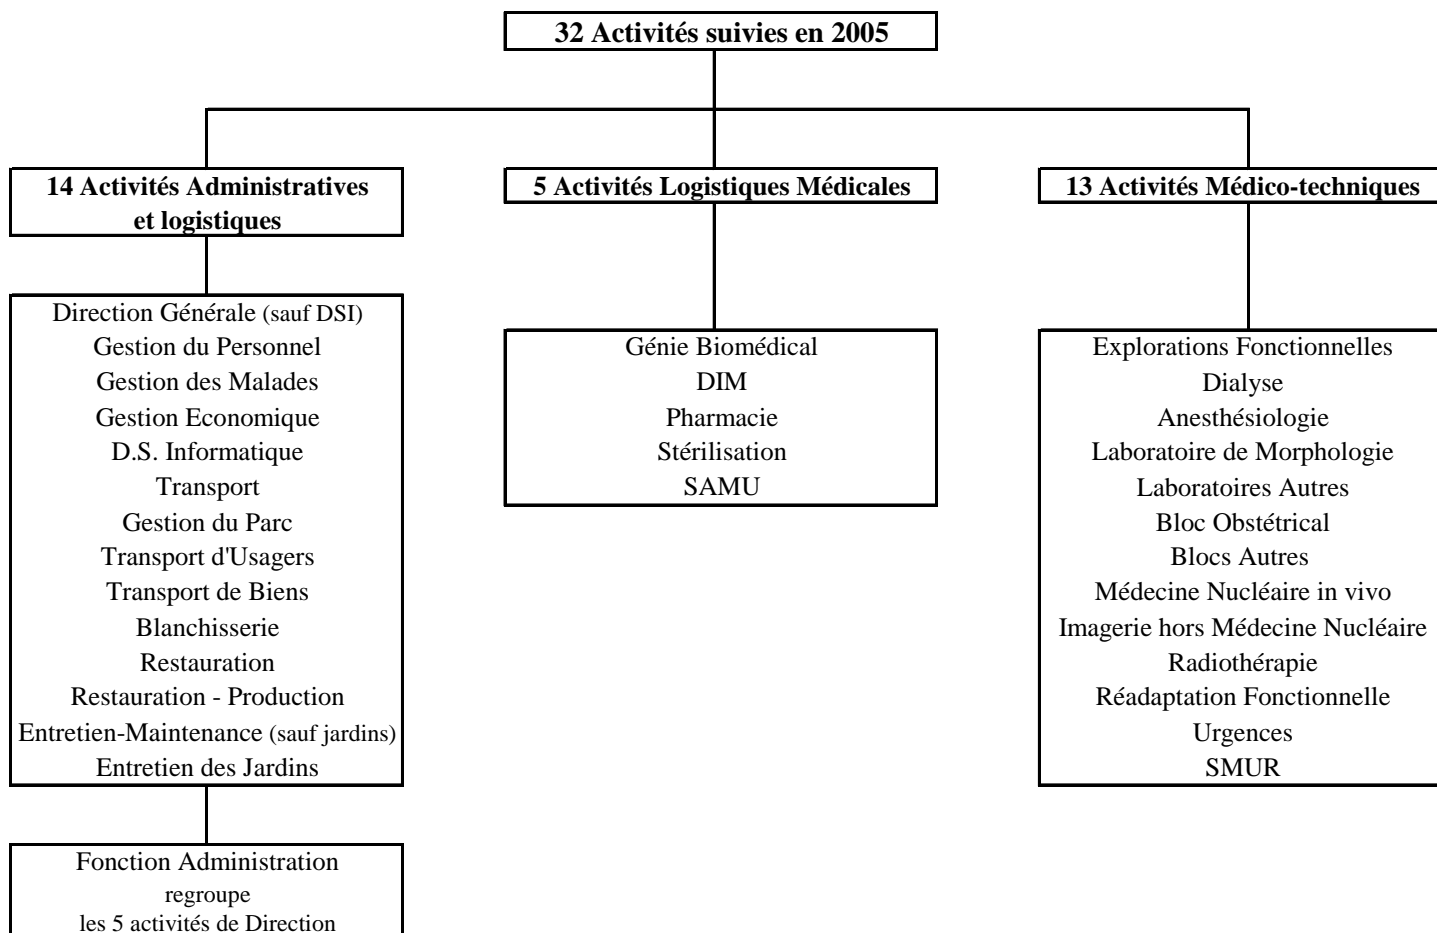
32 Activités suivies en 2005

14 Activités Administratives et logistiques

5 Activités Logistiques Médicales

13 Activités Médico-techniques

Direction Générale (sauf DSI)
Gestion du Personnel
Gestion des Malades
Gestion Economique
D.S. Informatique
Transport
Gestion du Parc
Transport d'Usagers
Transport de Biens
Blanchisserie
Restauration
Restauration - Production
Entretien-Maintenance (sauf jardins)
Entretien des Jardins

Génie Biomédical
DIM
Pharmacie
Stérilisation
SAMU

Explorations Fonctionnelles
Dialyse
Anesthésiologie
Laboratoire de Morphologie
Laboratoires Autres
Bloc Obstétrical
Blocs Autres
Médecine Nucléaire in vivo
Imagerie hors Médecine Nucléaire
Radiothérapie
Réadaptation Fonctionnelle
Urgences
SMUR

Fonction Administration
regroupe
les 5 activités de Direction